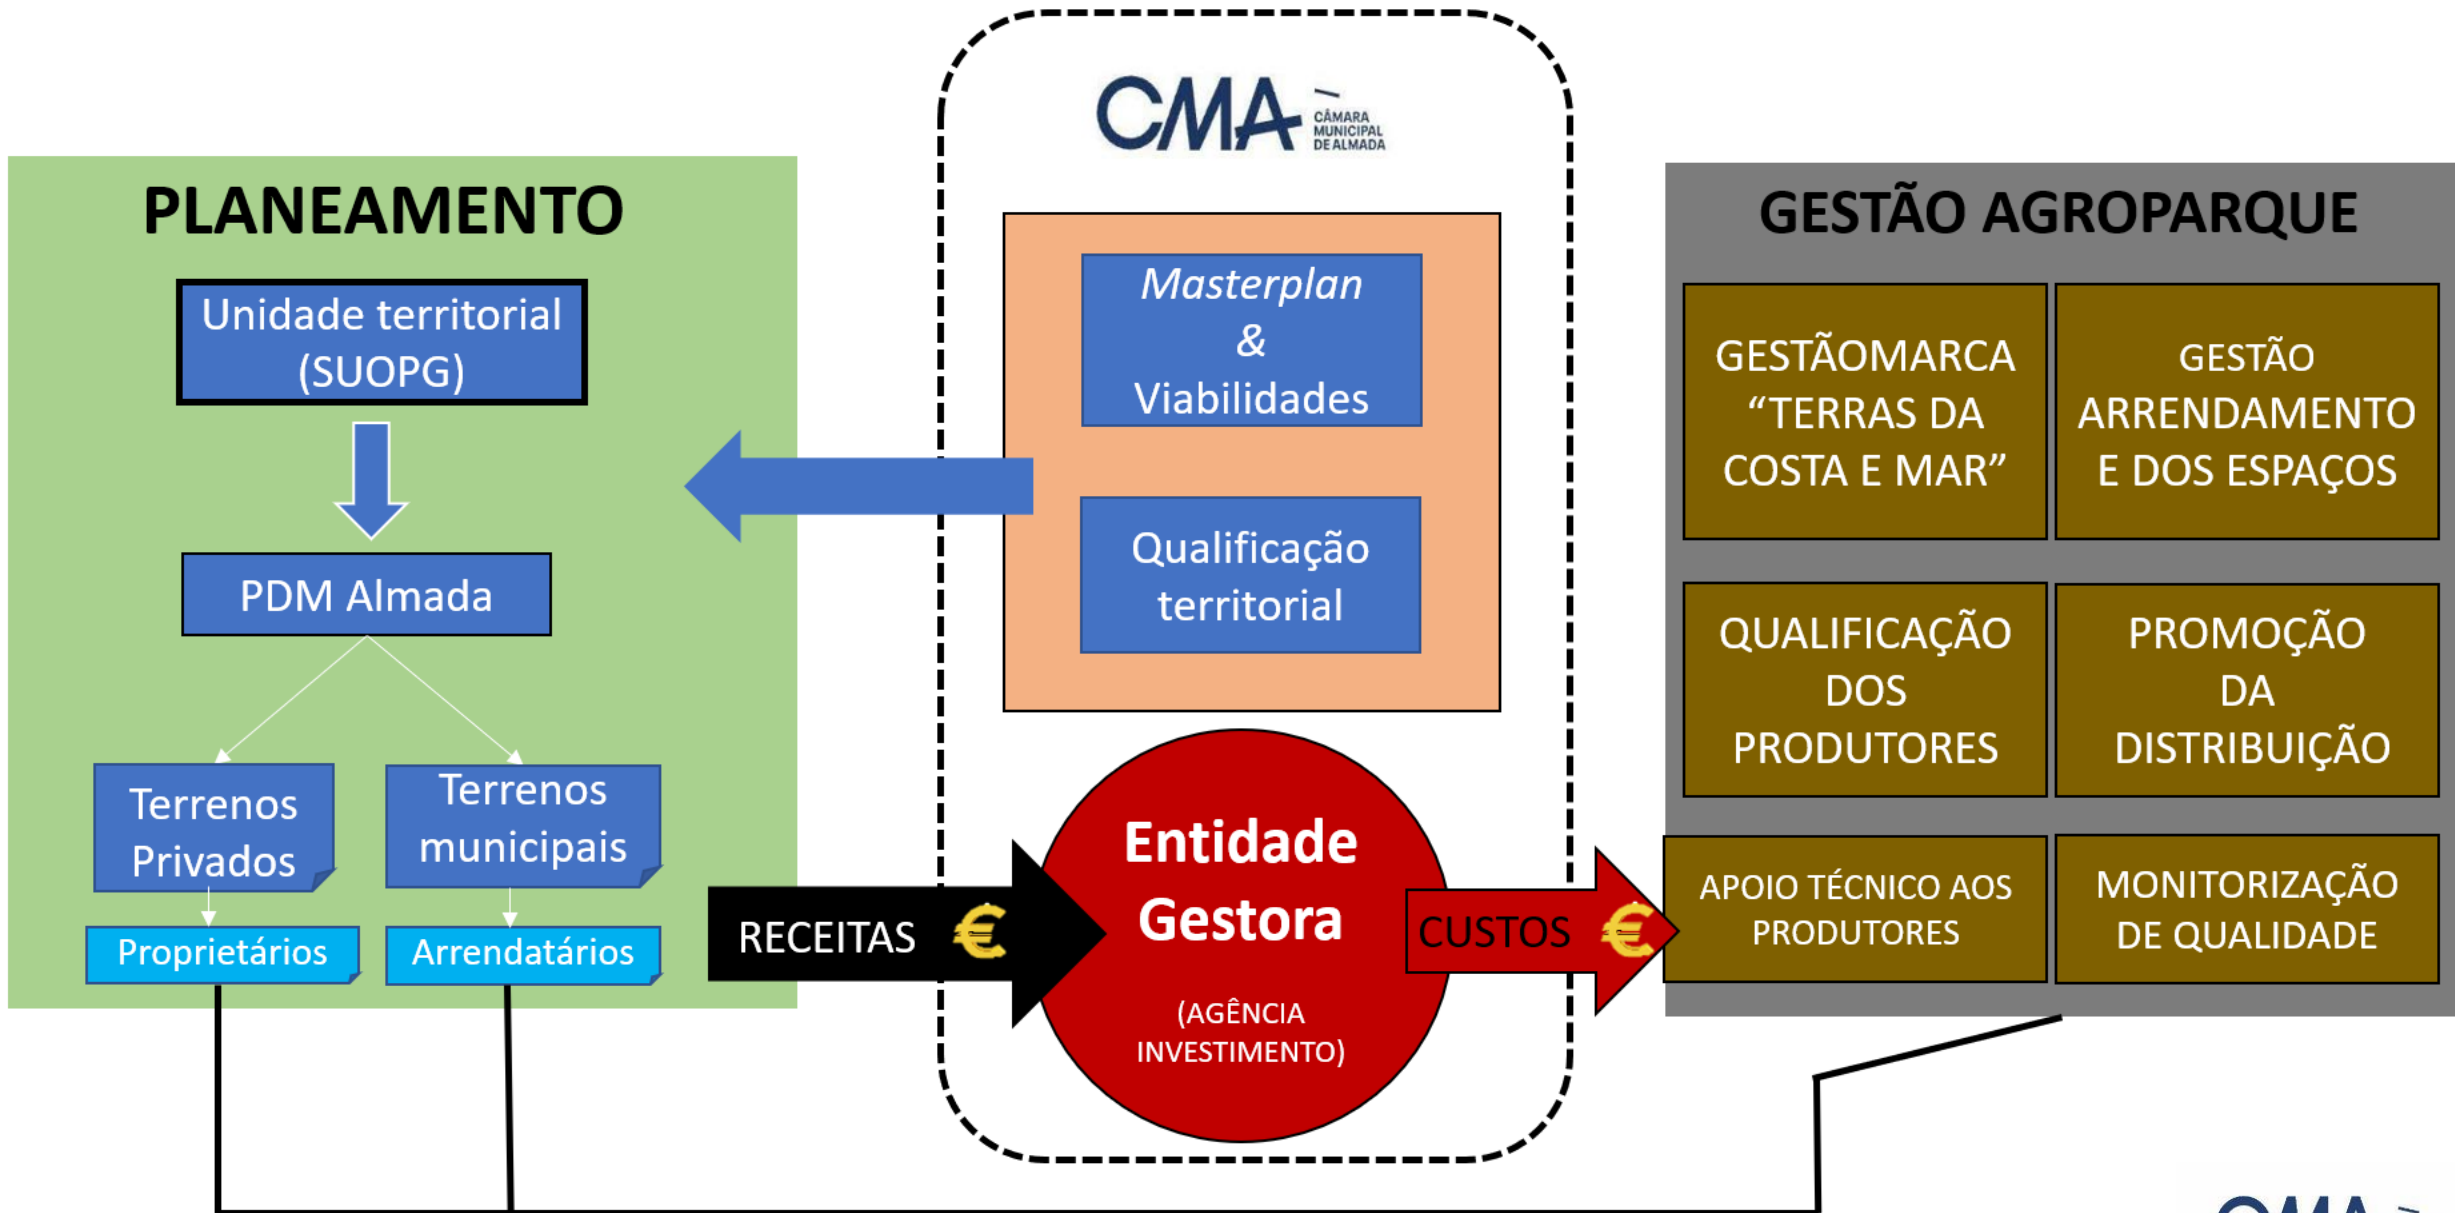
CMA CÂMARA MUNICIPAL DE ALMADA

PLANEAMENTO

Unidade territorial (SUOPG)

PDM Almada

Terrenos Privados

Terrenos municipais

Proprietários

Arrendatários

Masterplan & Viabilidades

Qualificação territorial

RECEITAS €

Entidade Gestora

(AGÊNCIA INVESTIMENTO)

CUSTOS €

GESTÃO AGROPARQUE

GESTÃOMARCA "TERRAS DA COSTA E MAR"

GESTÃO ARRENDAMENTO E DOS ESPAÇOS

QUALIFICAÇÃO DOS PRODUTORES

PROMOÇÃO DA DISTRIBUIÇÃO

APOIO TÉCNICO AOS PRODUTORES

MONITORIZAÇÃO DE QUALIDADE